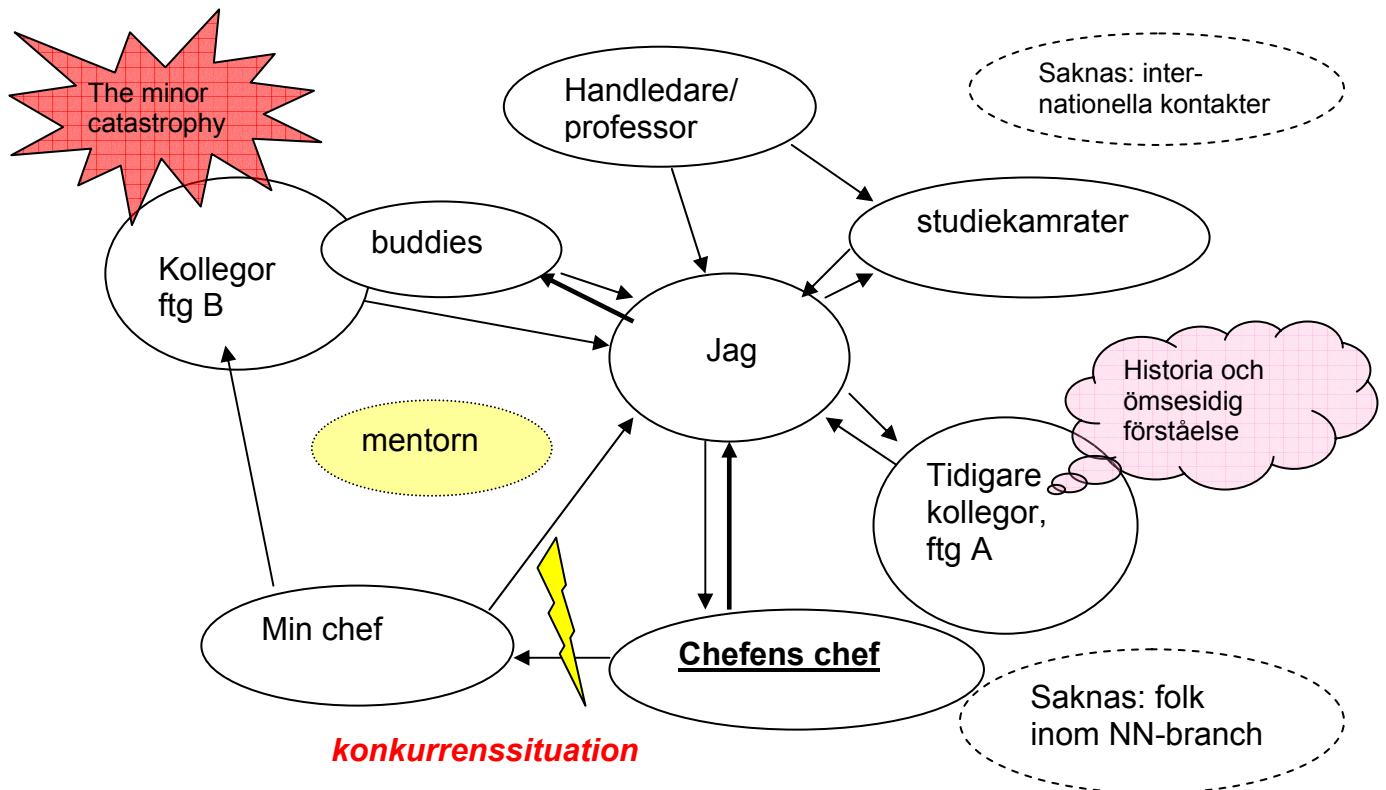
The minor catastrophy

Handledare/ professor

Saknas: internationella kontakter

Kollegor ftg B

buddies

studiekamrater

Jag

Historia och ömsesidig förståelse

mentorn

Tidigare kollegor, ftg A

Min chef

Chefens chef

Saknas: folk inom NN-branch

konkurrenssituation